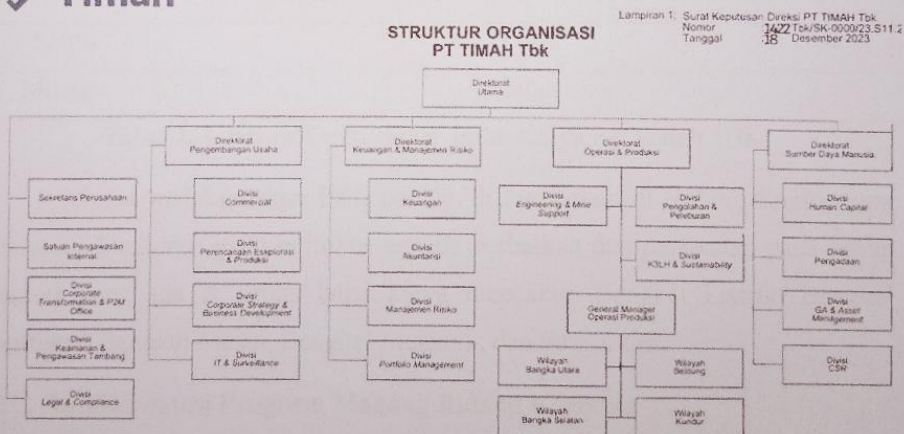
Timah

Lampiran 1: Surat Keputusan Direksi PT TIMAH Tbk
Nomor : 1422/Tbk/SK-0000/23.S11.2
Tanggal : 18 Desember 2023

STRUKTUR ORGANISASI
PT TIMAH Tbk

Direktorat Utama

Direktorat Pengembangan Usaha

Direktorat Keuangan & Manajemen Risiko

Direktorat Operasi & Produksi

Direktorat Sumber Daya Manusia

Sekretaris Perusahaan

Satuan Pengawasan Internal

Divisi Corporate Transformation & P2M Office

Divisi Keamanan & Pengawasan Tambang

Divisi Legal & Compliance

Divisi Commercial

Divisi Perencanaan Eksplorasi & Produksi

Divisi Corporate Strategy & Business Development

Divisi IT & Surveillance

Divisi Keuangan

Divisi Akuntansi

Divisi Manajemen Risiko

Divisi Portfolio Management

Divisi Engineering & Mine Support

Divisi Pengolahan & Peleburan

Divisi K3LH & Sustainability

General Manager Operasi Produksi

Wilayah Bangka Utara

Wilayah Belitung

Wilayah Bangka Selatan

Wilayah Kundur

Divisi Human Capital

Divisi Pengadaan

Divisi GA & Asset Management

Divisi CSR